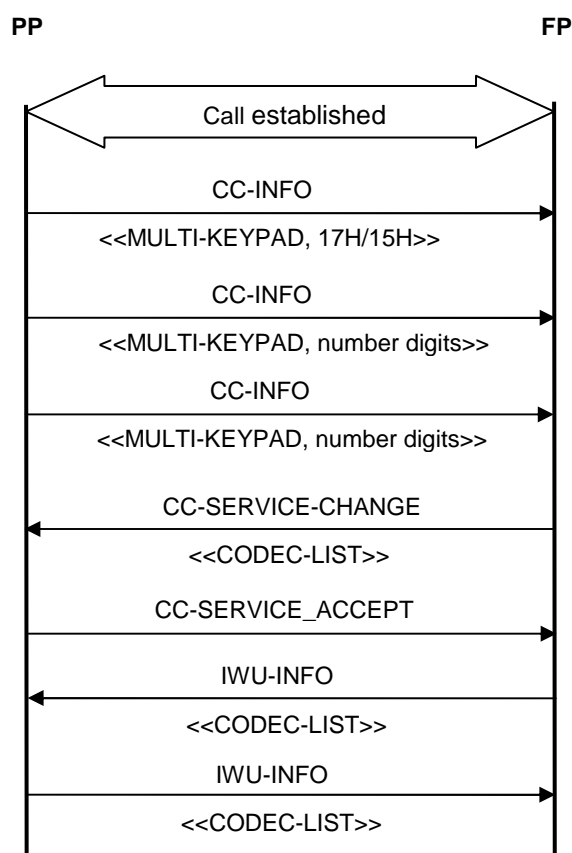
PP

FP

Call established

CC-INFO

<<MULTI-KEYPAD, 17H/15H>>

CC-INFO

<<MULTI-KEYPAD, number digits>>

CC-INFO

<<MULTI-KEYPAD, number digits>>

CC-SERVICE-CHANGE

<<CODEC-LIST>>

CC-SERVICE_ACCEPT

IWU-INFO

<<CODEC-LIST>>

IWU-INFO

<<CODEC-LIST>>